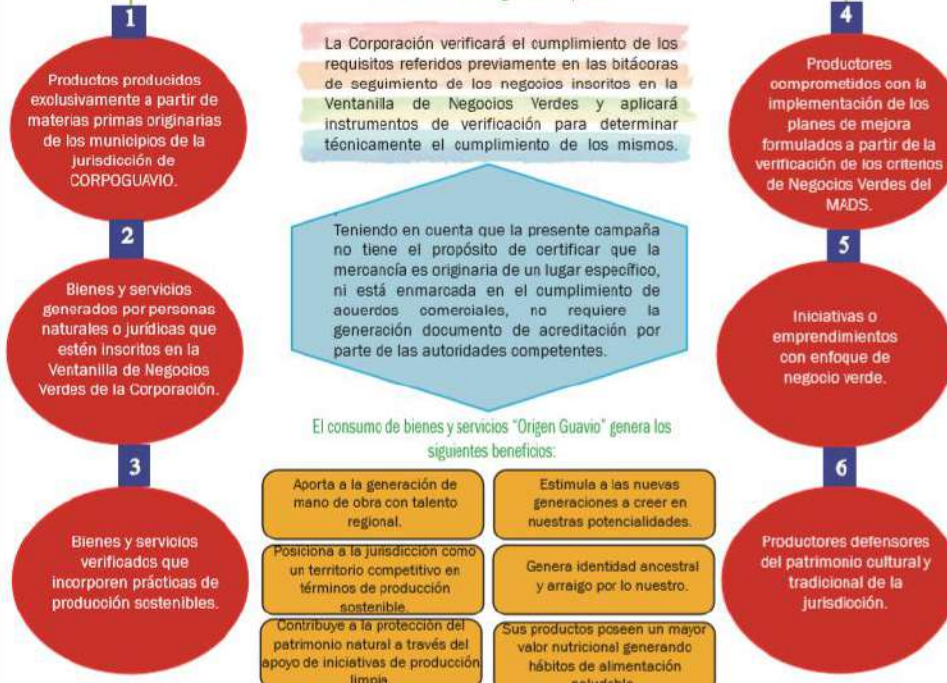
1

Productos producidos exclusivamente a partir de materias primas originarias de los municipios de la jurisdicción de CORPOGUAVIO.

2

Bienes y servicios generados por personas naturales o jurídicas que estén inscritos en la Ventanilla de Negocios Verdes de la Corporación.

3

Bienes y servicios verificados que incorporen prácticas de producción sostenibles.

La Corporación verificará el cumplimiento de los requisitos referidos previamente en las bitácoras de seguimiento de los negocios inscritos en la Ventanilla de Negocios Verdes y aplicará instrumentos de verificación para determinar técnicamente el cumplimiento de los mismos.

Teniendo en cuenta que la presente campaña no tiene el propósito de certificar que la mercancía es originaria de un lugar específico, ni está enmarcada en el cumplimiento de acuerdos comerciales, no requiere la generación documento de acreditación por parte de las autoridades competentes.

El consumo de bienes y servicios "Origen Guavio" genera los siguientes beneficios:

Aporta a la generación de mano de obra con talento regional.

Estimula a las nuevas generaciones a creer en nuestras potencialidades.

Posiciona a la jurisdicción como un territorio competitivo en términos de producción sostenible.

Genera identidad ancestral y arraigo por lo nuestro.

Contribuye a la protección del patrimonio natural a través del apoyo de iniciativas de producción limpia.

Sus productos poseen un mayor valor nutricional generando hábitos de alimentación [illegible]

4

Productores comprometidos con la implementación de los planes de mejora formulados a partir de la verificación de los criterios de Negocios Verdes del MADS.

5

Iniciativas o emprendimientos con enfoque de negocio verde.

6

Productores defensores del patrimonio cultural y tradicional de la jurisdicción.